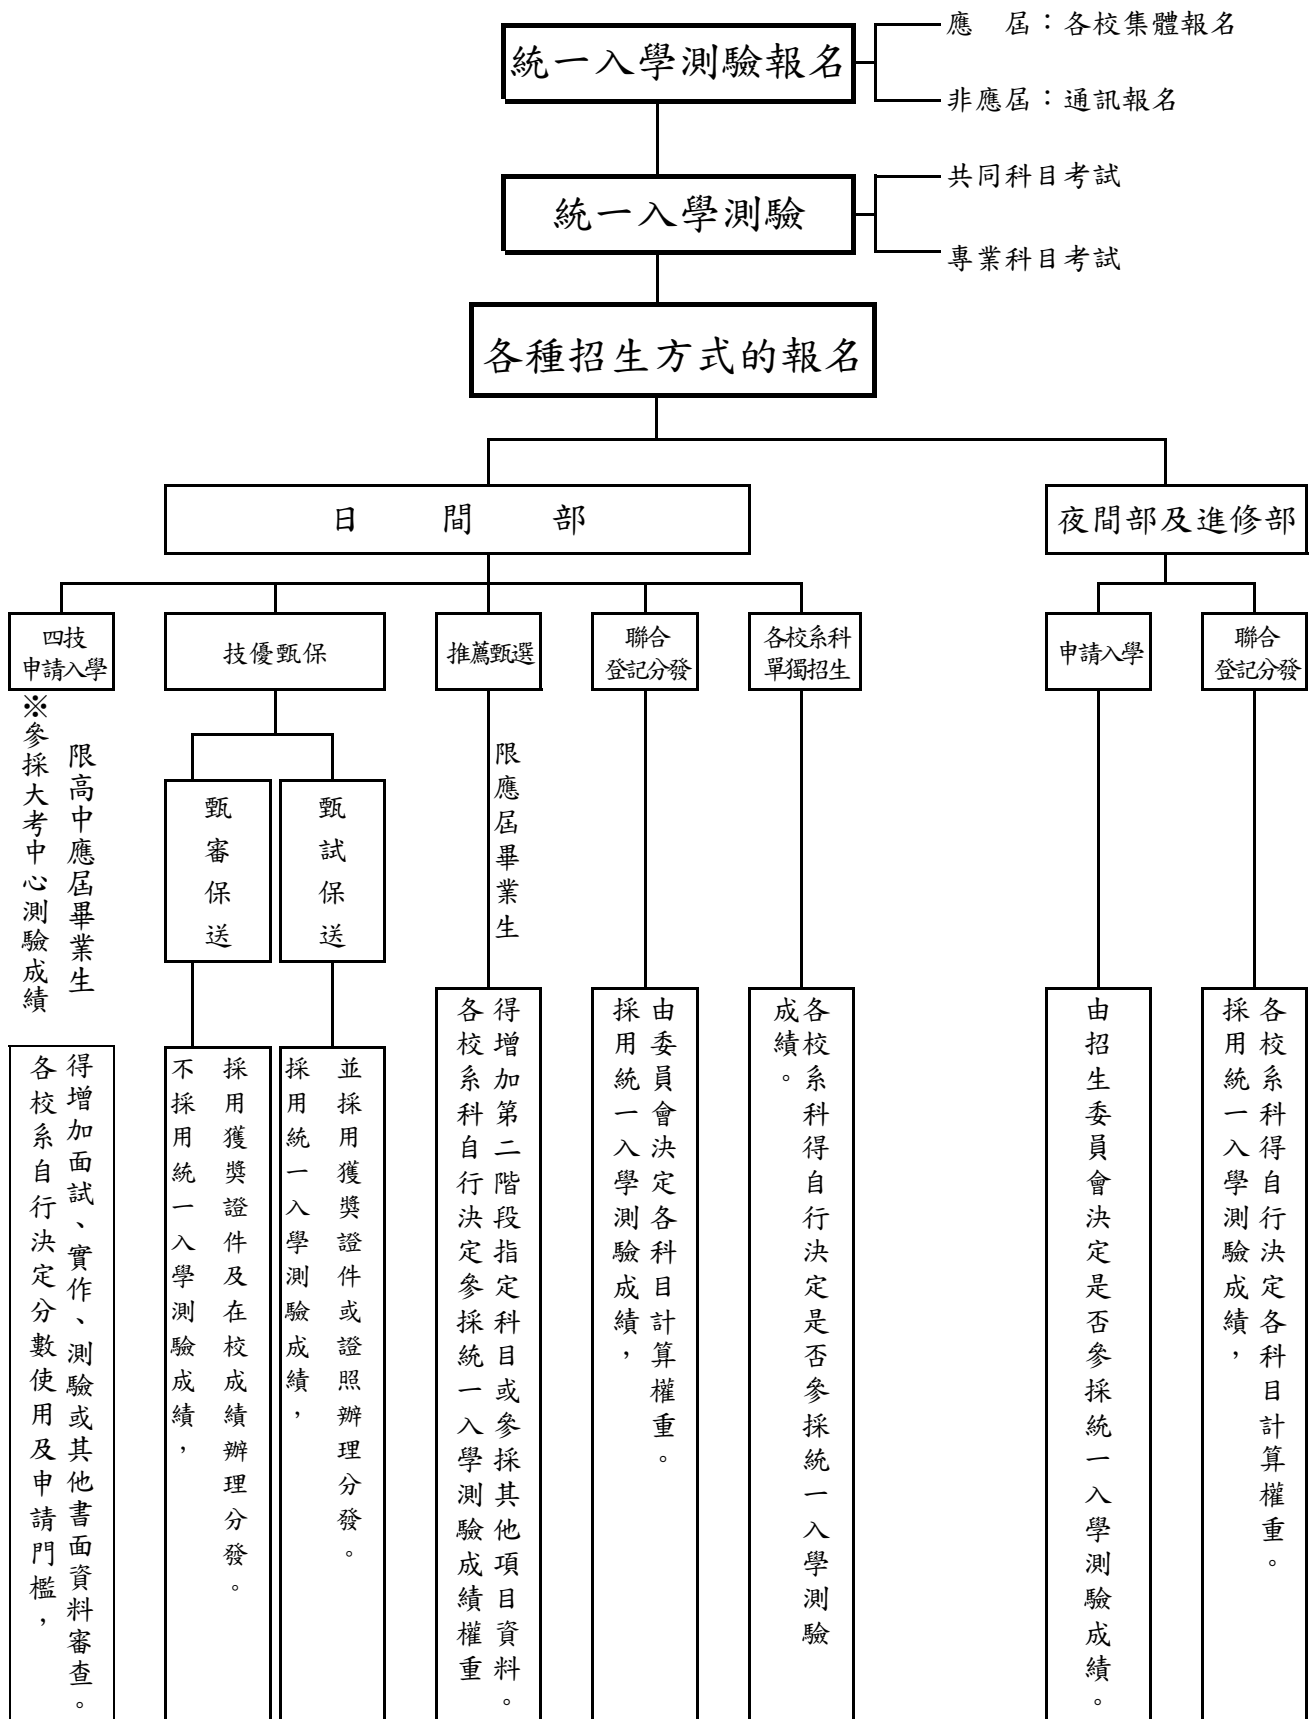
統一入學測驗報名

應　屆：各校集體報名

非應屆：通訊報名

統一入學測驗

共同科目考試

專業科目考試

各種招生方式的報名

日　　間　　部

夜間部及進修部

四技申請入學

限高中應屆畢業生

※參採大考中心測驗成績

得增加面試、實作、測驗或其他書面資料審查。各校系自行決定分數使用及申請門檻，

技優甄保

甄審保送

甄試保送

採用獲獎證件及在校成績辦理分發。不採用統一入學測驗成績，

並採用獲獎證件或證照辦理分發。採用統一入學測驗成績，

推薦甄選

限應屆畢業生

得增加第二階段指定科目或參採其他項目資料。各校系科自行決定參採統一入學測驗成績權重

聯合登記分發

由委員會決定各科目計算權重。採用統一入學測驗成績，

各校系科單獨招生

各校系科得自行決定是否參採統一入學測驗成績。

申請入學

由招生委員會決定是否參採統一入學測驗成績。

聯合登記分發

各校系科得自行決定各科目計算權重。採用統一入學測驗成績，